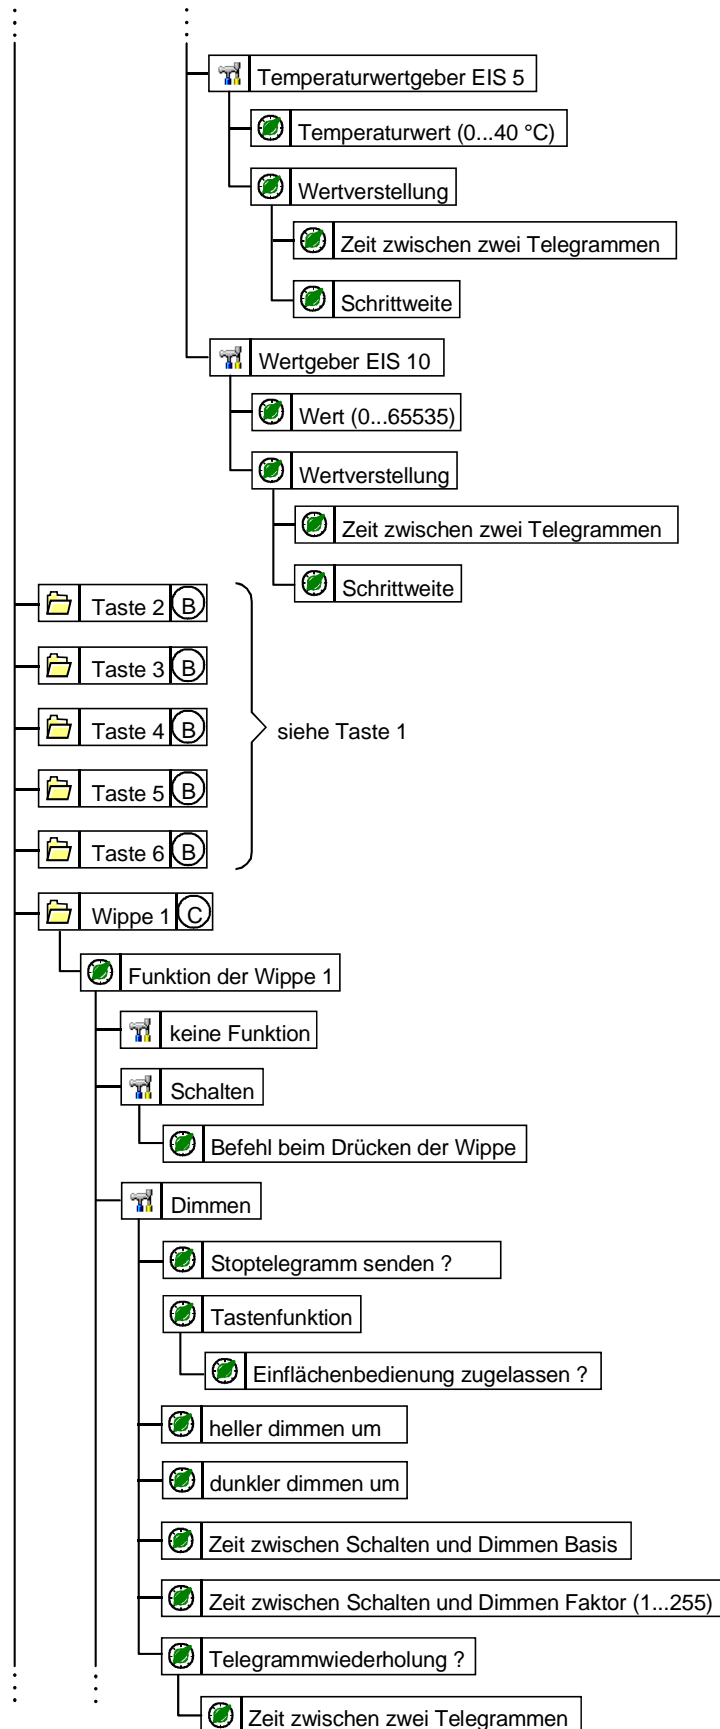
Temperaturwertgeber EIS 5

Temperaturwert (0...40 °C)

Wertverstellung

Zeit zwischen zwei Telegrammen

Schrittweite

Wertgeber EIS 10

Wert (0...65535)

Wertverstellung

Zeit zwischen zwei Telegrammen

Schrittweite

Taste 2 B

Taste 3 B

Taste 4 B

Taste 5 B

Taste 6 B

siehe Taste 1

Wippe 1 C

Funktion der Wippe 1

keine Funktion

Schalten

Befehl beim Drücken der Wippe

Dimmen

Stoptelegramm senden ?

Tastenfunktion

Einflächenbedienung zugelassen ?

heller dimmen um

dunkler dimmen um

Zeit zwischen Schalten und Dimmen Basis

Zeit zwischen Schalten und Dimmen Faktor (1...255)

Telegrammwiederholung ?

Zeit zwischen zwei Telegrammen